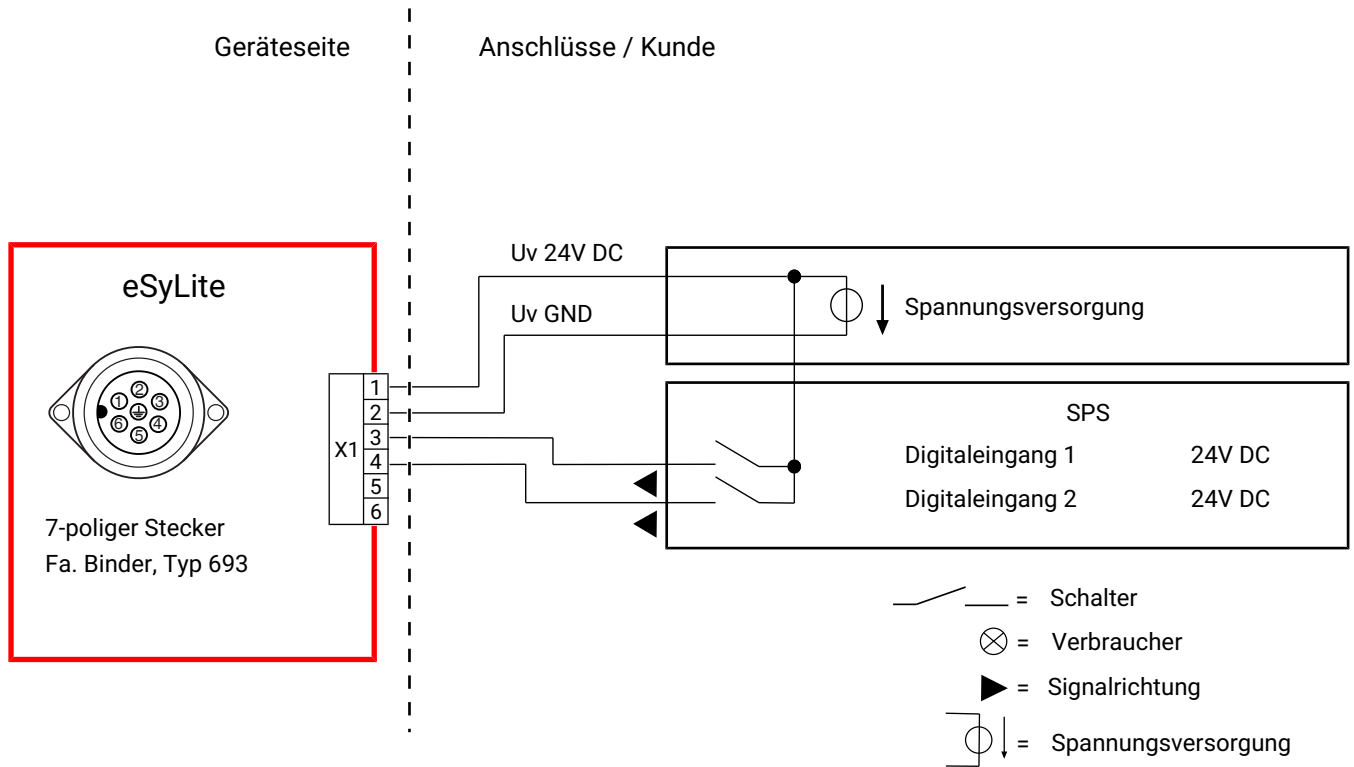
Geräteseite

Anschlüsse / Kunde

eSyLite

① ② ③ ④ ⑤ ⑥

7-poliger Stecker
Fa. Binder, Typ 693

X1
1
2
3
4
5
6

Uv 24V DC

Uv GND

Spannungsversorgung

SPS

Digitaleingang 1 24V DC

Digitaleingang 2 24V DC

= Schalter

= Verbraucher

= Signalrichtung

= Spannungsversorgung